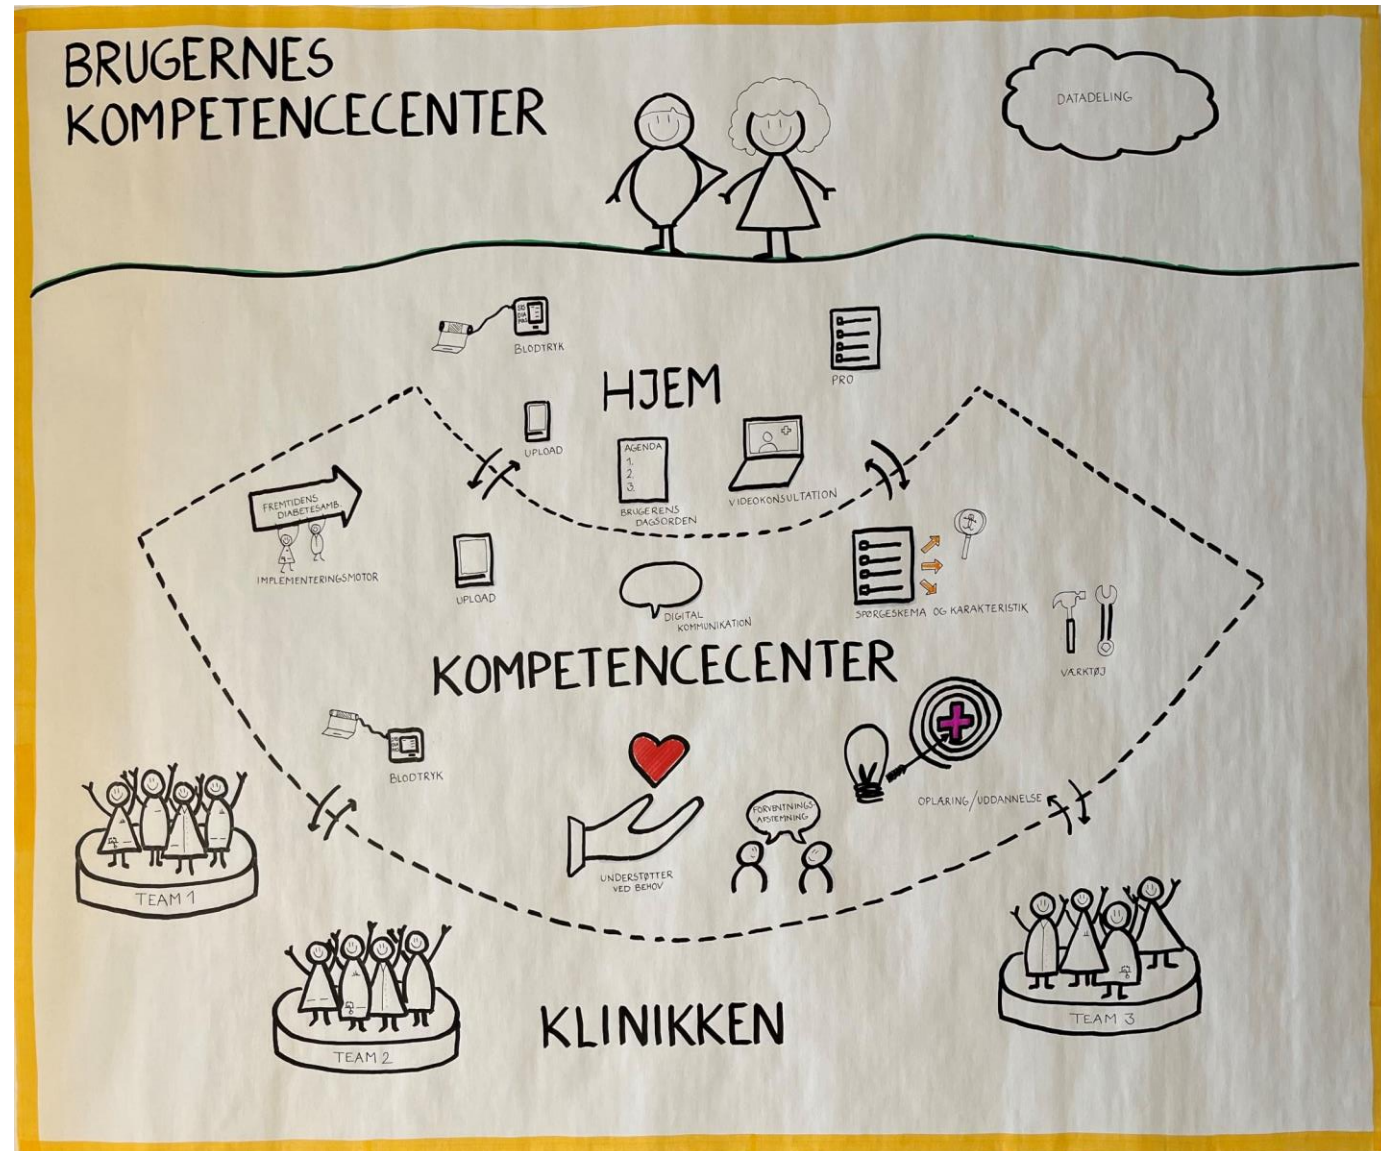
BRUGERNES KOMPETENCECENTER

DATADELING

BLODTRYK

PRO

HJEM

UPLOAD

AGENDA
1.
2.
3.

BRUGERENS DAGSORDEN

VIDEOKONSULTATION

FREMTIDENS DIABETESAMB.

IMPLEMENTERINGSMOTOR

UPLOAD

DIGITAL KOMMUNIKATION

SPØRGESKEMA OG KARAKTERISTIK

VÆRKTØJ

KOMPETENCECENTER

BLODTRYK

OPLÆRING/UDDANNELSE

FORVENTNINGS AFSTEMNING

UNDERSTØTTER VED BEHOV

TEAM 1

TEAM 2

TEAM 3

KLINIKKEN